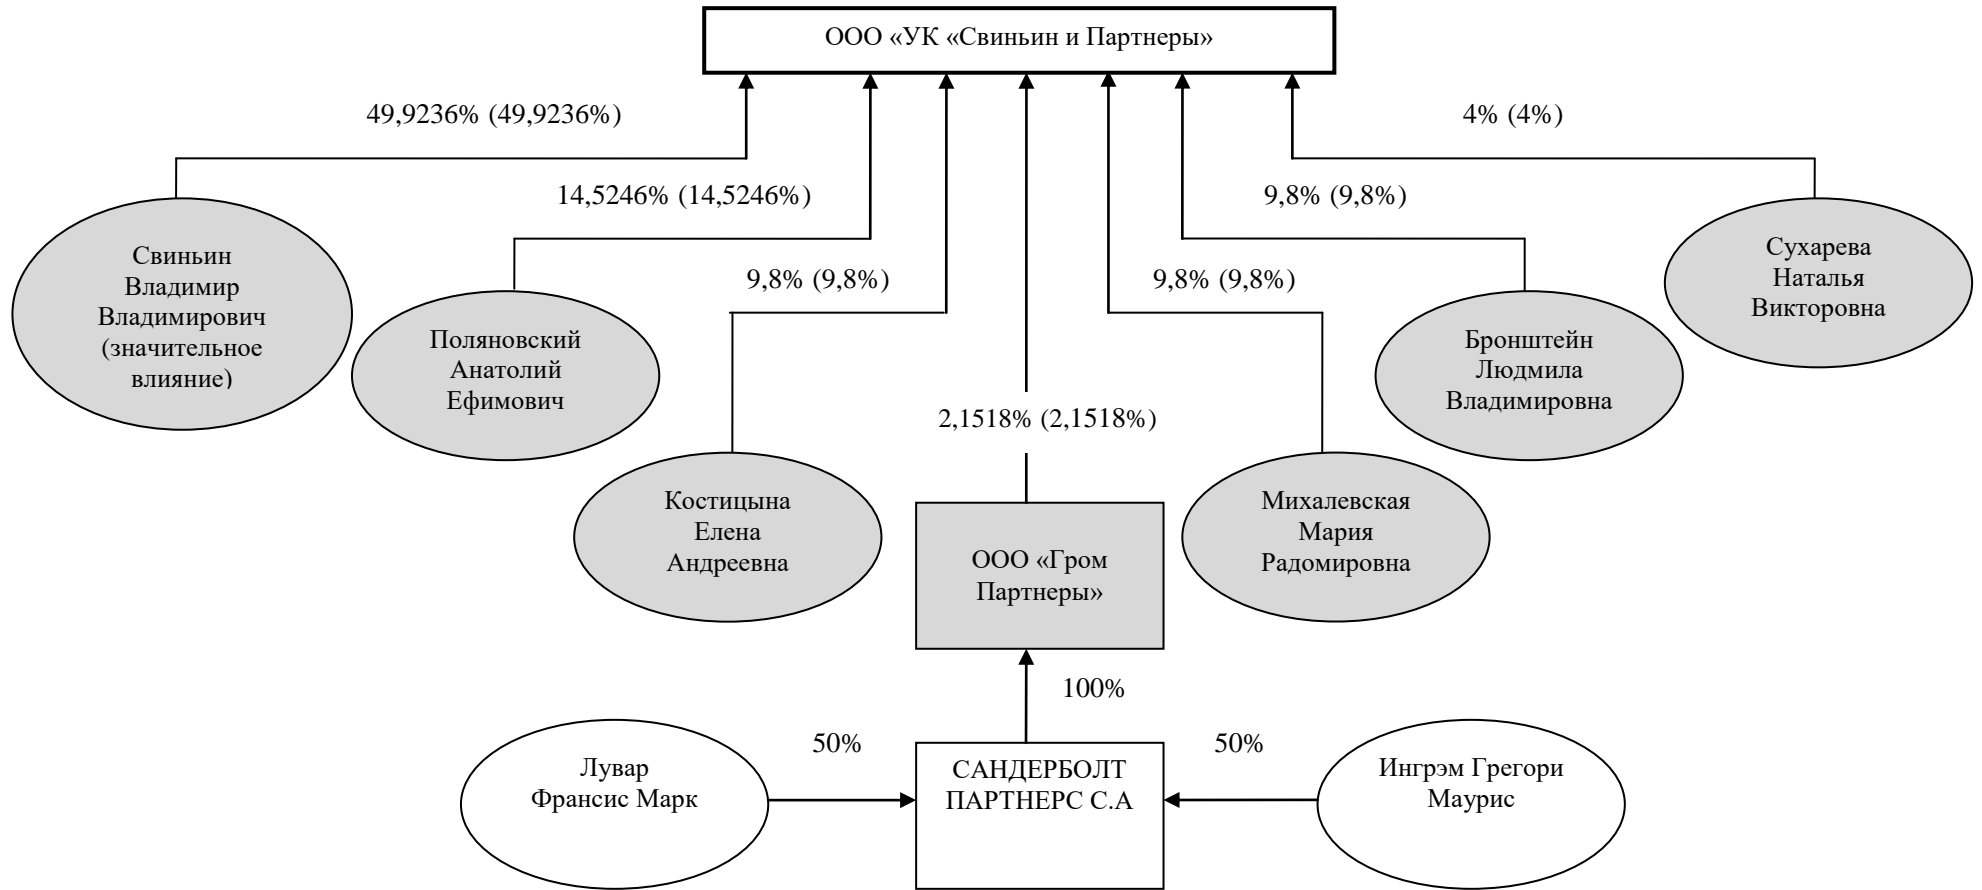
ООО «УК «Свиньин и Партнеры»

49,9236% (49,9236%)

4% (4%)

14,5246% (14,5246%)

9,8% (9,8%)

9,8% (9,8%)

9,8% (9,8%)

Свиньин Владимир Владимирович (значительное влияние)

Поляновский Анатолий Ефимович

Сухарева Наталья Викторовна

Бронштейн Людмила Владимировна

2,1518% (2,1518%)

Костицына Елена Андреевна

ООО «Гром Партнеры»

Михалевская Мария Радомировна

100%

50%

50%

Лувар Франсис Марк

САНДЕРБОЛТ ПАРТНЕРС С.А

Ингрэм Грегори Маурис